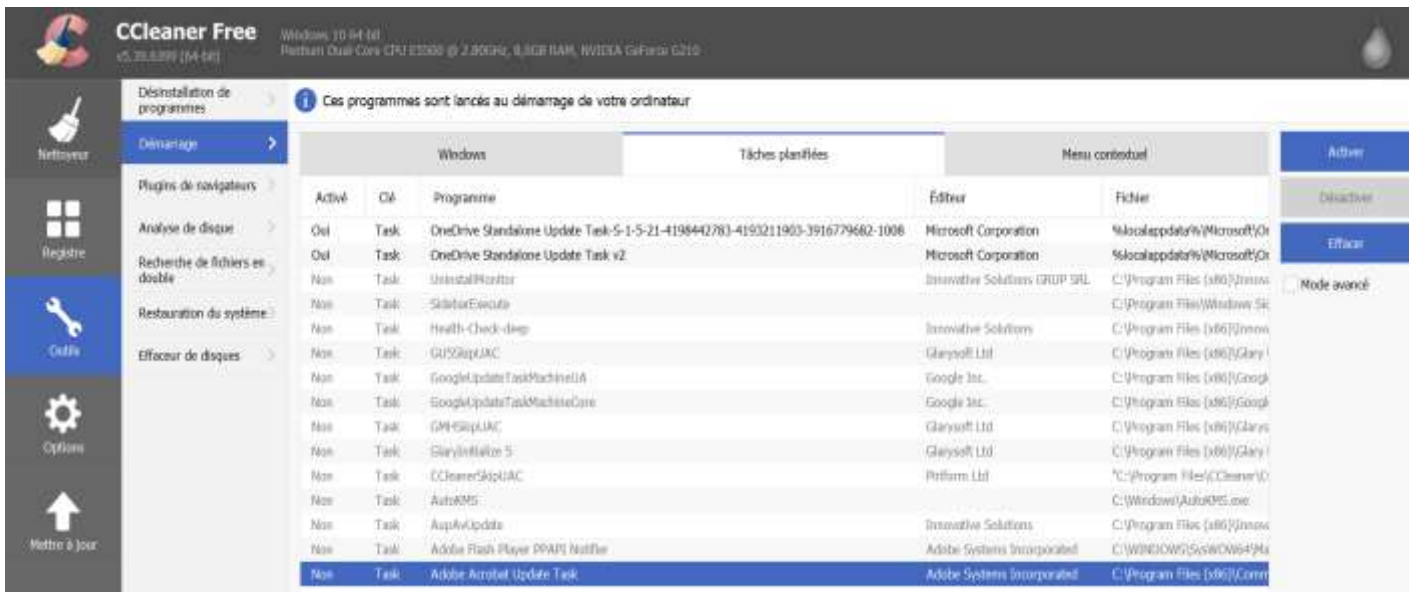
CCleaner Free
v5.39.6399 (64-bit)
Windows 10 64-bit
Pentium Dual-Core CPU E5300 @ 2.60GHz, 8,0GB RAM, NVIDIA GeForce G210

Nettoyeur
Registre
Outils
Options
Mettre à Jour

Désinstallation de programmes
Démarrage
Plugins de navigateurs
Analyse de disque
Recherche de fichiers en double
Restauration du système
Effaceur de disques

Ces programmes sont lancés au démarrage de votre ordinateur

Windows | Tâches planifiées | Menu contextuel

| Activé | Clé | Programme | Éditeur | Fichier |
|---|---|---|---|---|
| Oui | Task | OneDrive Standalone Update Task-S-1-5-21-4198442783-4193211903-3916779682-1008 | Microsoft Corporation | %localappdata%\Microsoft\Or |
| Oui | Task | OneDrive Standalone Update Task v2 | Microsoft Corporation | %localappdata%\Microsoft\Or |
| Non | Task | UninstallMonitor | Innovative Solutions GRUP SRL | C:\Program Files (x86)\Innov |
| Non | Task | SidebarExecute | | C:\Program Files\Windows Sic |
| Non | Task | Health-Check-deep | Innovative Solutions | C:\Program Files (x86)\Innov |
| Non | Task | GUSSkipUAC | Glarysoft Ltd | C:\Program Files (x86)\Glary |
| Non | Task | GoogleUpdateTaskMachineUA | Google Inc. | C:\Program Files (x86)\Googl |
| Non | Task | GoogleUpdateTaskMachineCore | Google Inc. | C:\Program Files (x86)\Googl |
| Non | Task | GMHSkipUAC | Glarysoft Ltd | C:\Program Files (x86)\Glary |
| Non | Task | GlaryInitialize 5 | Glarysoft Ltd | C:\Program Files (x86)\Glary |
| Non | Task | CCleanerSkipUAC | Piriform Ltd | "C:\Program Files\CCleaner\C |
| Non | Task | AutoKMS | | C:\Windows\AutoKMS.exe |
| Non | Task | AuspAvUpdate | Innovative Solutions | C:\Program Files (x86)\Innov |
| Non | Task | Adobe Flash Player PPAPI Notifier | Adobe Systems Incorporated | C:\WINDOWS\SysWOW64\Ma |
| Non | Task | Adobe Acrobat Update Task | Adobe Systems Incorporated | C:\Program Files (x86)\Comm |

Activer
Désactiver
Effacer
Mode avancé